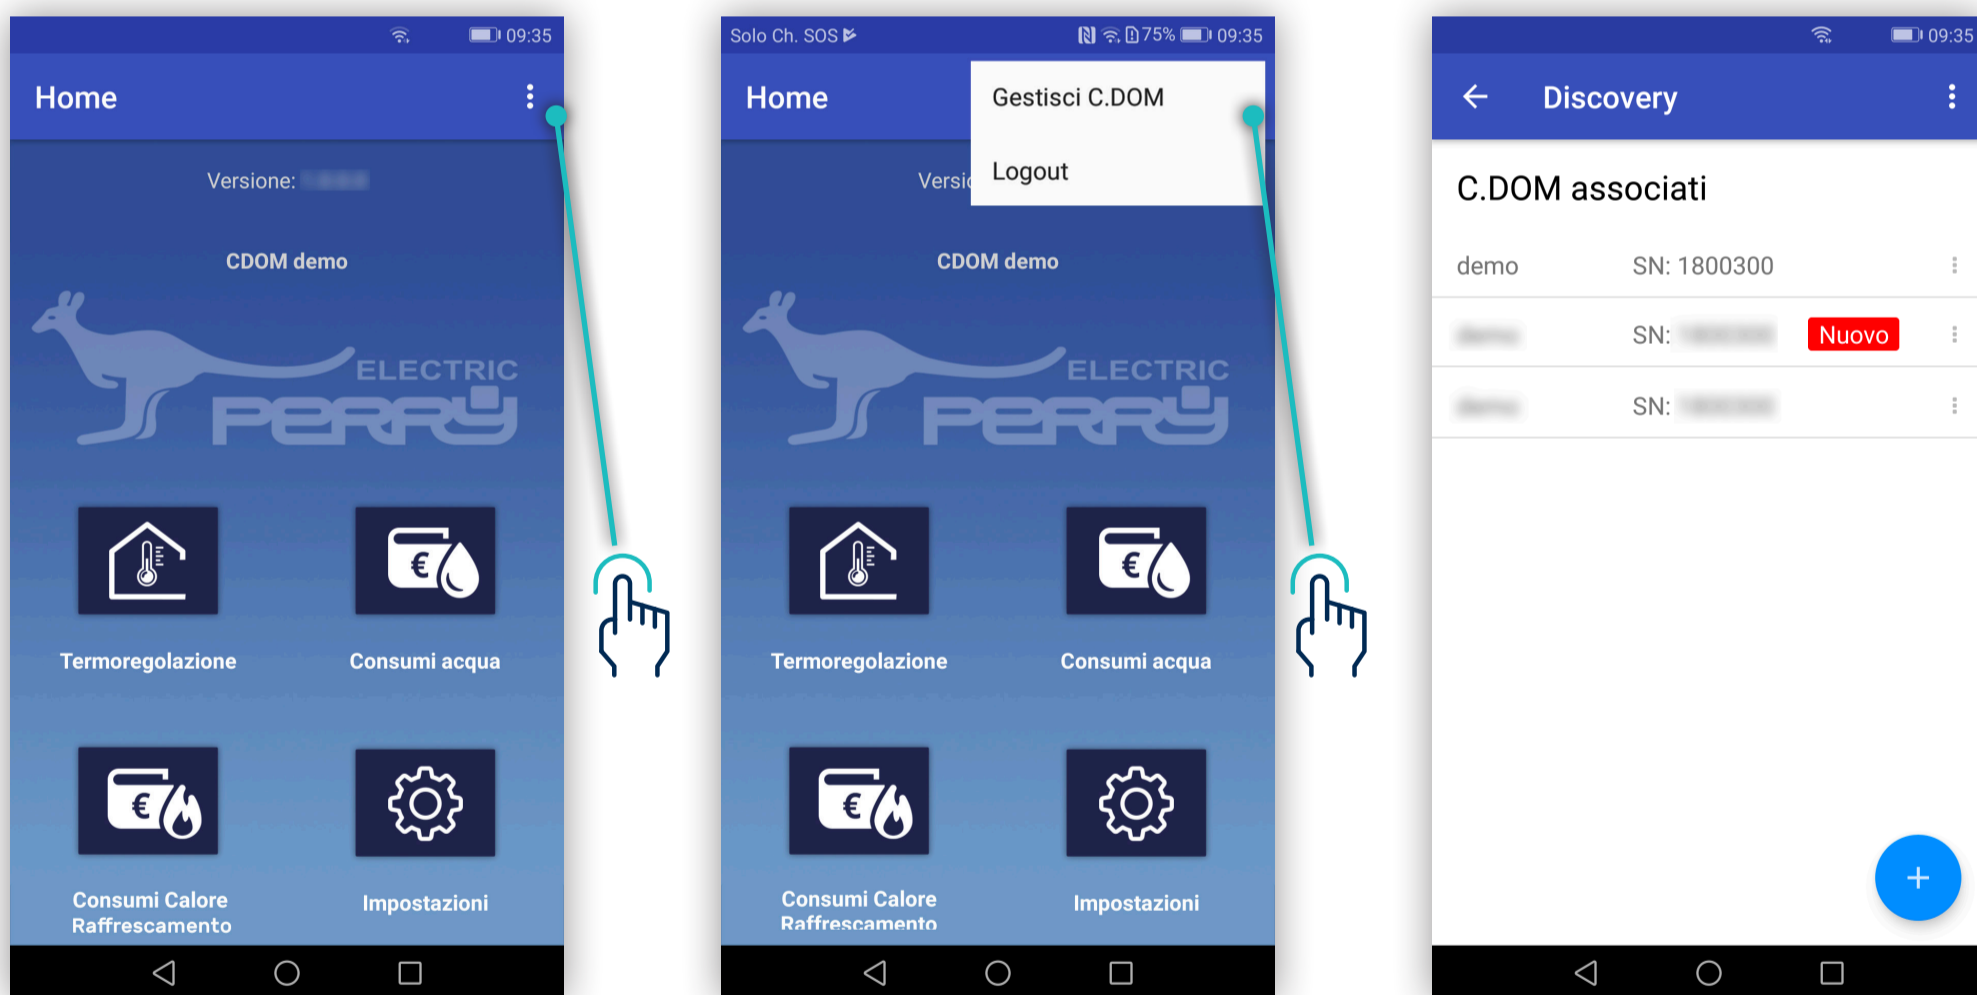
09:35

Home

Versione: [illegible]

CDOM demo

ELECTRIC PERRY

Termoregolazione

Consumi acqua

Consumi Calore Raffrescamento

Impostazioni

Solo Ch. SOS 75% 09:35

Home

Gestisci C.DOM

Logout

Versi

CDOM demo

ELECTRIC PERRY

Termoregolazione

Consumi acqua

Consumi Calore Raffrescamento

Impostazioni

09:35

Discovery

C.DOM associati

demo SN: 1800300

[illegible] SN: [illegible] Nuovo

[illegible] SN: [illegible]

+